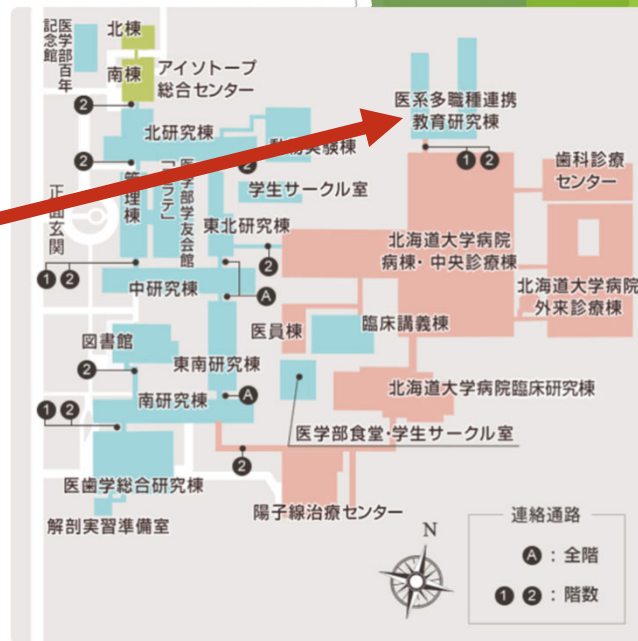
医学部百年記念館

北棟

南棟

アイソトープ総合センター

2

北研究棟

動物実験棟

医系多職種連携教育研究棟

1 2

歯科診療センター

2

管理棟

「フラテ」医学部学友会館

学生サークル室

正面玄関

東北研究棟

2

北海道大学病院病棟・中央診療棟

1 2

中研究棟

A

北海道大学病院外来診療棟

医員棟

臨床講義棟

図書館

2

東南研究棟

北海道大学病院臨床研究棟

1 2

南研究棟

A

医学部食堂・学生サークル室

2

医歯学総合研究棟

陽子線治療センター

解剖実習準備室

N

連絡通路

A：全階

1 2：階数